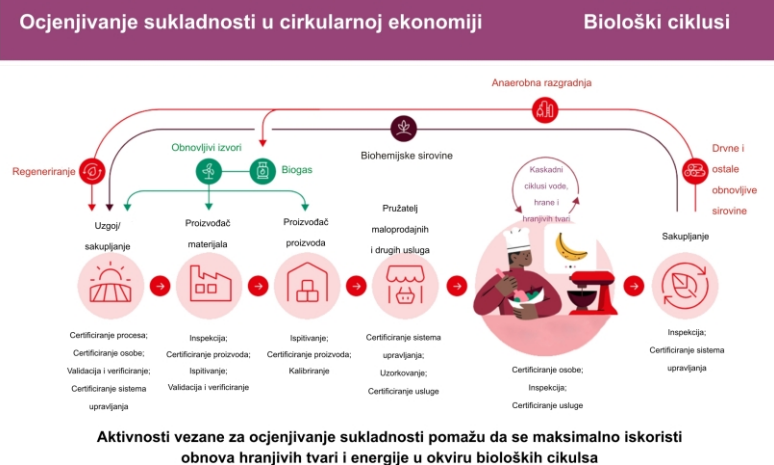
Ocjenjivanje sukladnosti u cirkularnoj ekonomiji

Biološki ciklusi

Anaerobna razgradnja

Regeneriranje

Obnovljivi izvori

Biogas

Biohemijske sirovine

Drvne i ostale obnovljive sirovine

Kaskadni ciklusi vode, hrane i hranjivih tvari

Uzgoj/ sakupljanje

Proizvođač materijala

Proizvođač proizvoda

Pružatelj maloprodajnih i drugih usluga

Sakupljanje

Certificiranje procesa; Certificiranje osobe; Validacija i verificiranje; Certificiranje sistema upravljanja

Inspekcija; Certificiranje proizvoda; Ispitivanje; Validacija i verificiranje

Ispitivanje; Certificiranje proizvoda; Kalibriranje

Certificiranje sistema upravljanja; Uzorkovanje; Certificiranje usluge

Certificiranje osobe; Inspekcija; Certificiranje usluge

Inspekcija; Certificiranje sistema upravljanja

Aktivnosti vezane za ocjenjivanje sukladnosti pomažu da se maksimalno iskoristi obnova hranjivih tvari i energije u okviru bioloških cikulsa